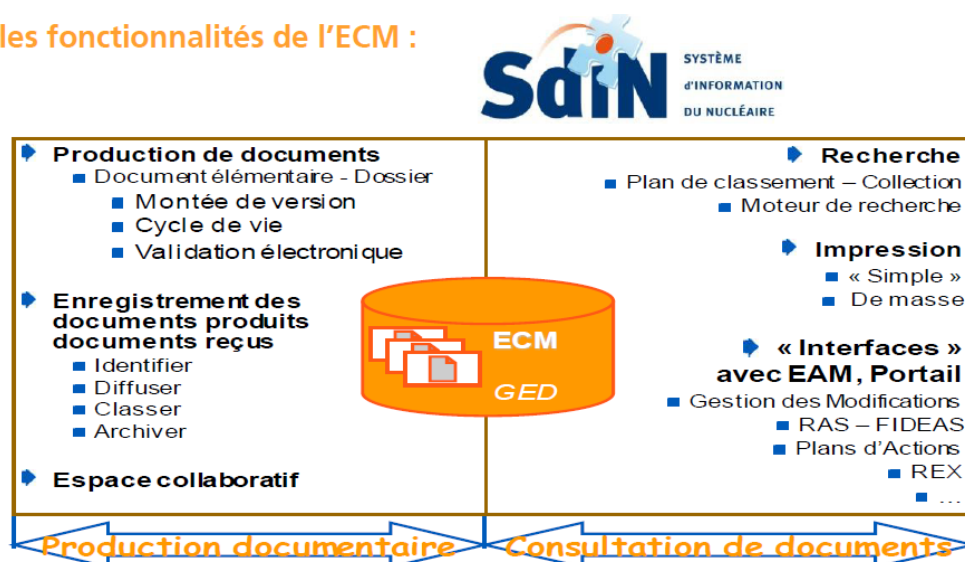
les fonctionnalités de l'ECM :

SdiN SYSTÈME d'INFORMATION DU NUCLÉAIRE

Production de documents
Document élémentaire - Dossier
Montée de version
Cycle de vie
Validation électronique

Enregistrement des documents produits documents reçus
Identifier
Diffuser
Classer
Archiver

Espace collaboratif

ECM
GED

Recherche
Plan de classement – Collection
Moteur de recherche

Impression
« Simple »
De masse

« Interfaces » avec EAM, Portail
Gestion des Modifications
RAS – FIDEAS
Plans d'Actions
REX
...

Production documentaire
Consultation de documents